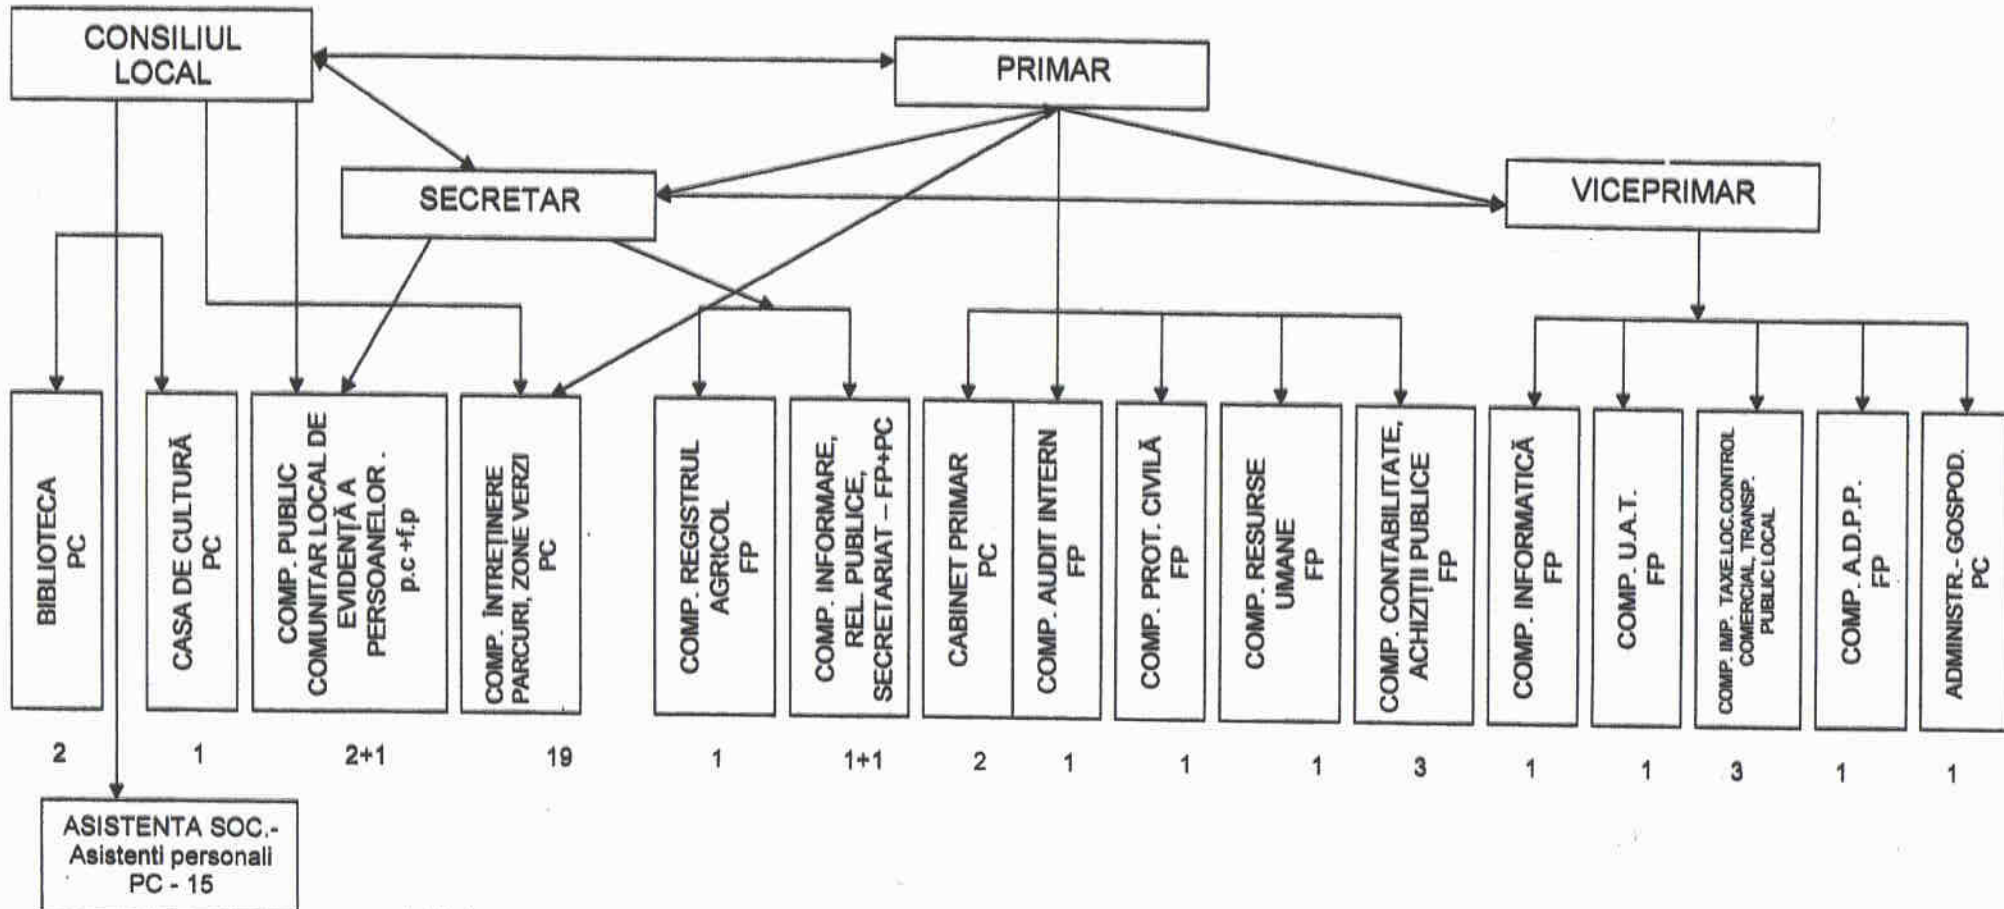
CONSILIUL LOCAL

PRIMAR

SECRETAR

VICEPRIMAR

BIBLIOTECA PC

CASA DE CULTURĂ PC

COMP. PUBLIC COMUNITAR LOCAL DE EVIDENȚĂ A PERSOANELOR . p.c +f.p

COMP. ÎNTREȚINERE PARCURI, ZONE VERZI PC

COMP. REGISTRUL AGRICOL FP

COMP. INFORMARE, REL. PUBLICE, SECRETARIAT – FP+PC

CABINET PRIMAR PC

COMP. AUDIT INTERN FP

COMP. PROT. CIVILĂ FP

COMP. RESURSE UMANE FP

COMP. CONTABILITATE, ACHIZIȚII PUBLICE FP

COMP. INFORMATICĂ FP

COMP. U.A.T. FP

COMP. IMP. TAXE LOC.CONTROL COMERCIAL, TRANSP. PUBLIC LOCAL

COMP. A.D.P.P. FP

ADMINISTR.- GOSPOD. PC

2 1 2+1 19 1 1+1 2 1 1 1 3 1 1 3 1 1

ASISTENTA SOC.- Asistenti personali PC - 15